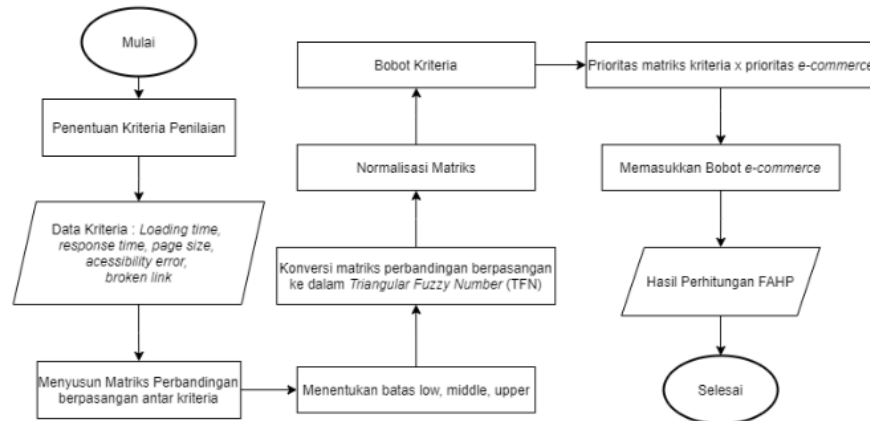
Mulai

Penentuan Kriteria Penilaian

Data Kriteria : *Loading time, response time, page size, acessibility error, broken link*

Menyusun Matriks Perbandingan berpasangan antar kriteria

Menentukan batas low, middle, upper

Konversi matriks perbandingan berpasangan ke dalam *Triangular Fuzzy Number* (TFN)

Normalisasi Matriks

Bobot Kriteria

Prioritas matriks kriteria x prioritas *e-commerce*

Memasukkan Bobot *e-commerce*

Hasil Perhitungan FAHP

Selesai